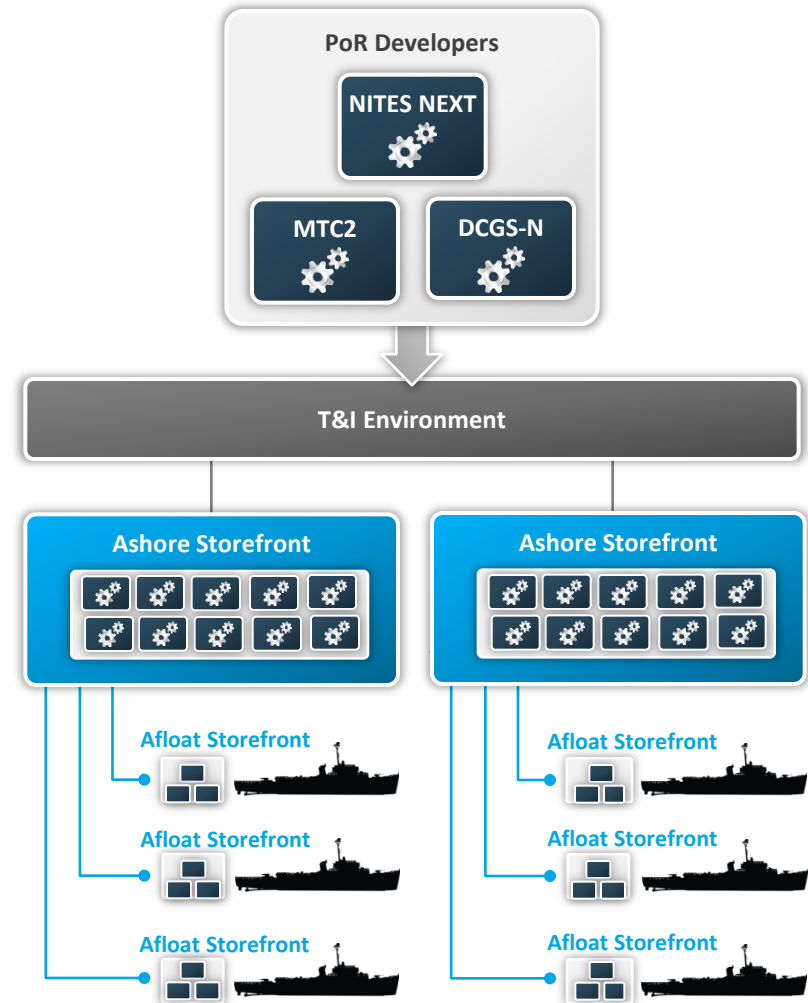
PoR Developers

NITES NEXT

MTC2

DCGS-N

T&I Environment

Ashore Storefront

Ashore Storefront

Afloat Storefront

Afloat Storefront

Afloat Storefront

Afloat Storefront

Afloat Storefront

Afloat Storefront